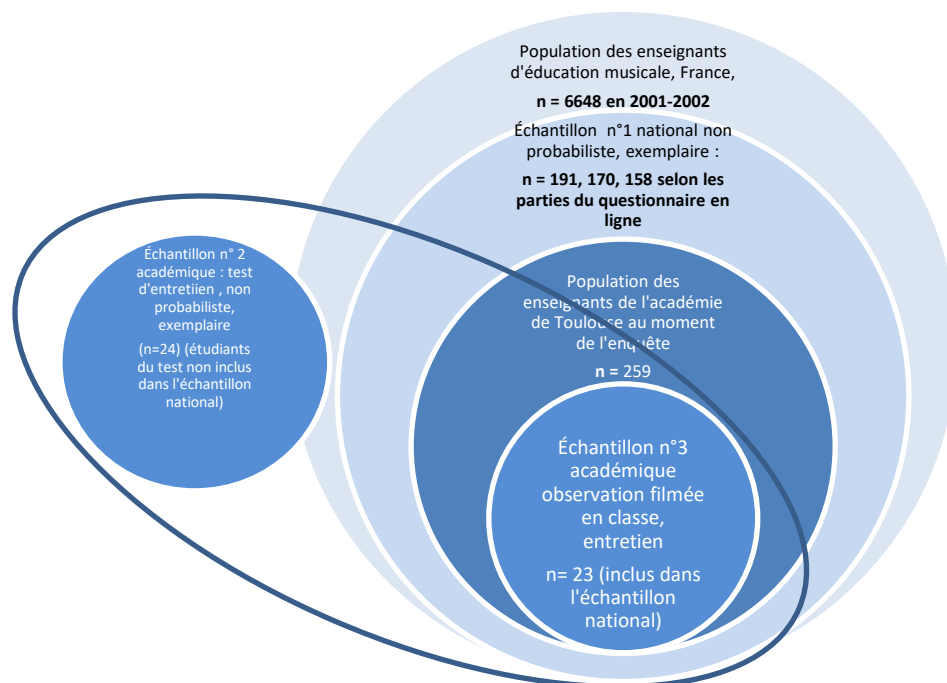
Population des enseignants d'éducation musicale, France,

n = 6648 en 2001-2002

Échantillon n°1 national non probabiliste, exemplaire :

n = 191, 170, 158 selon les parties du questionnaire en ligne

Échantillon n° 2 académique : test d'entretiien , non probabiliste, exemplaire

(n=24) (étudiants du test non inclus dans l'échantillon national)

Population des enseignants de l'académie de Toulouse au moment de l'enquête

n = 259

Échantillon n°3 académique observation filmée en classe, entretien

n= 23 (inclus dans l'échantillon national)